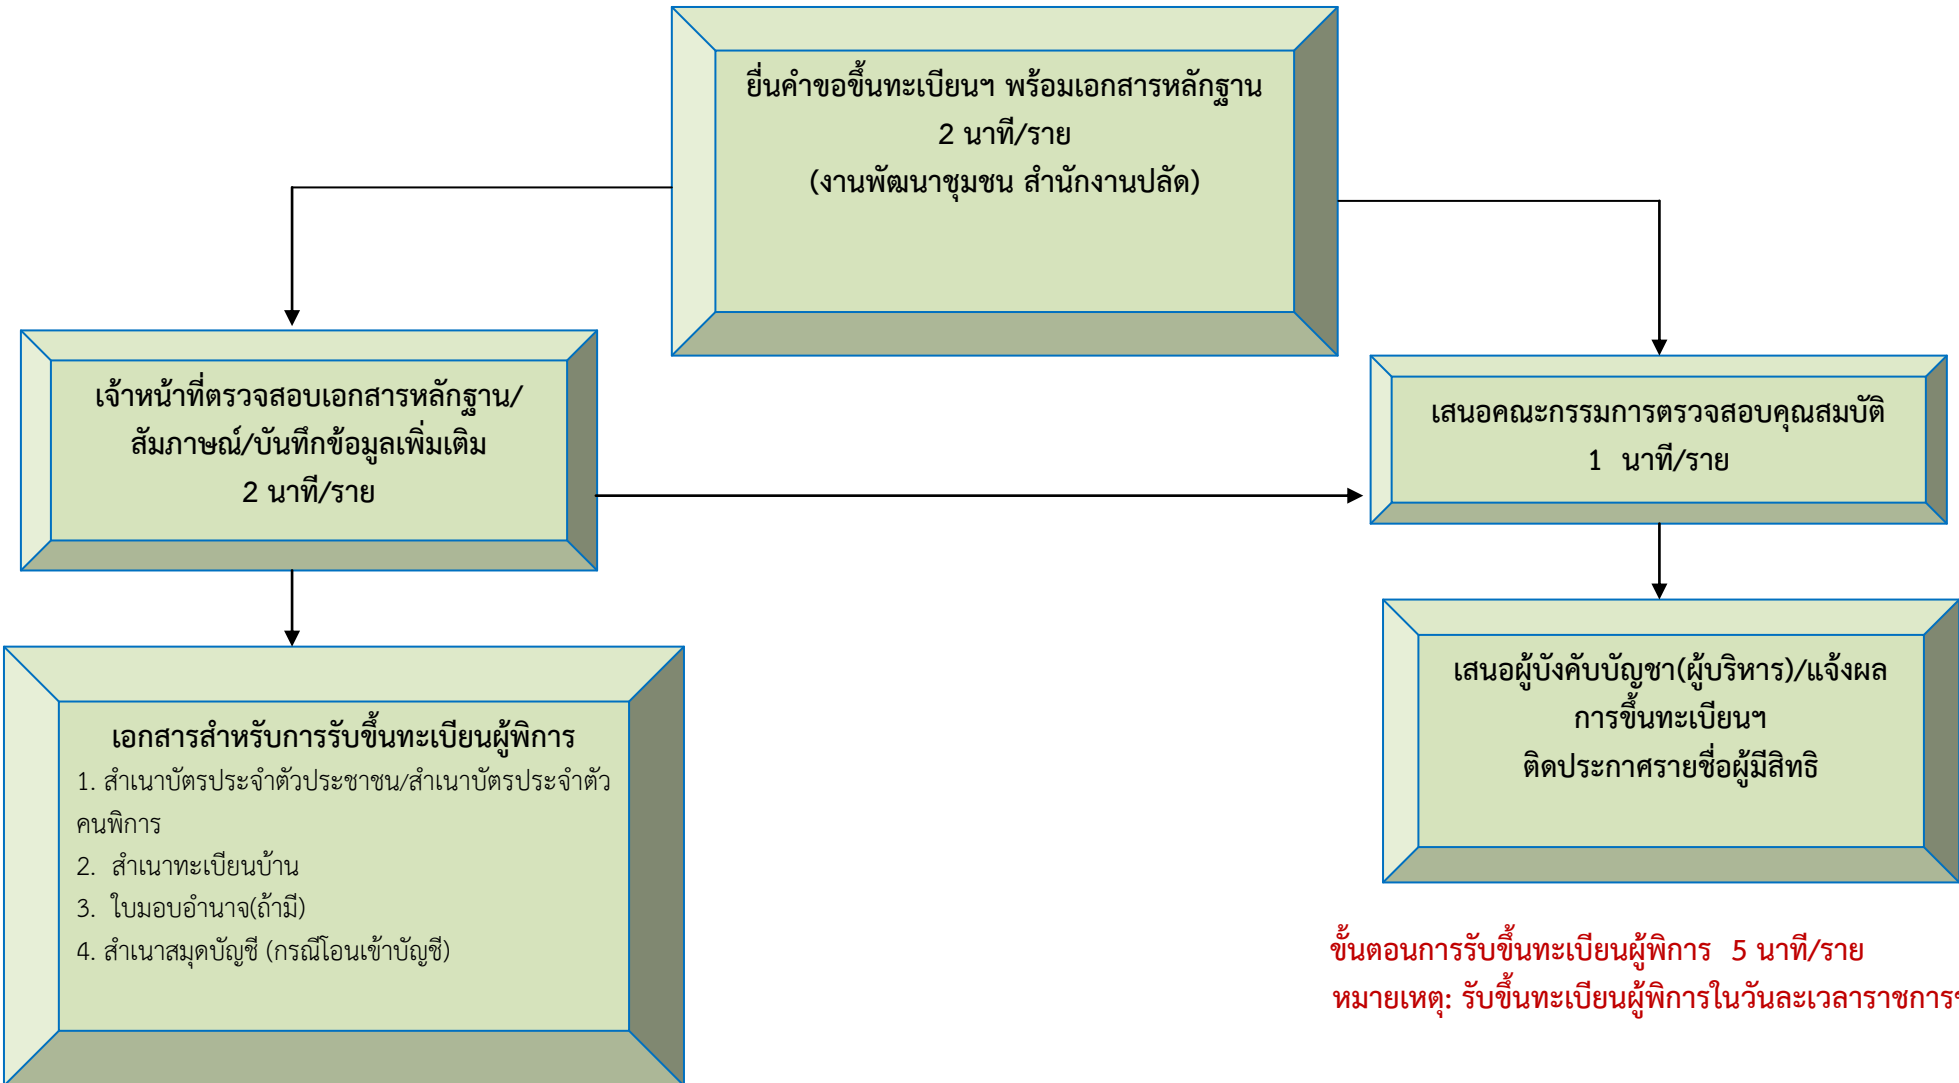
ยื่นคำขอขึ้นทะเบียนฯ พร้อมเอกสารหลักฐาน
2 นาที/ราย
(งานพัฒนาชุมชน สำนักงานปลัด)

เจ้าหน้าที่ตรวจสอบเอกสารหลักฐาน/สัมภาษณ์/บันทึกข้อมูลเพิ่มเติม
2 นาที/ราย

เสนอคณะกรรมการตรวจสอบคุณสมบัติ
1 นาที/ราย

เอกสารสำหรับการรับขึ้นทะเบียนผู้พิการ
1. สำเนาบัตรประจำตัวประชาชน/สำเนาบัตรประจำตัวคนพิการ
2. สำเนาทะเบียนบ้าน
3. ใบมอบอำนาจ(ถ้ามี)
4. สำเนาสมุดบัญชี (กรณีโอนเข้าบัญชี)

เสนอผู้บังคับบัญชา(ผู้บริหาร)/แจ้งผลการขึ้นทะเบียนฯ
ติดประกาศรายชื่อผู้มีสิทธิ

ขั้นตอนการรับขึ้นทะเบียนผู้พิการ 5 นาที/ราย
หมายเหตุ: รับขึ้นทะเบียนผู้พิการในวันละเวลาราชการ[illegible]